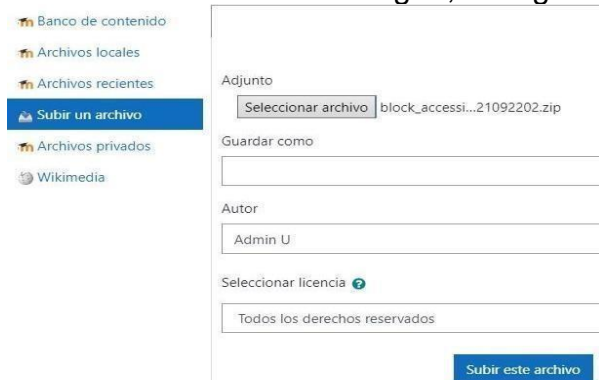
Banco de contenido
Archivos locales
Archivos recientes
Subir un archivo
Archivos privados
Wikimedia

Adjunto
Seleccionar archivo block_accessi...21092202.zip

Guardar como

Autor
Admin U

Seleccionar licencia
Todos los derechos reservados

Subir este archivo